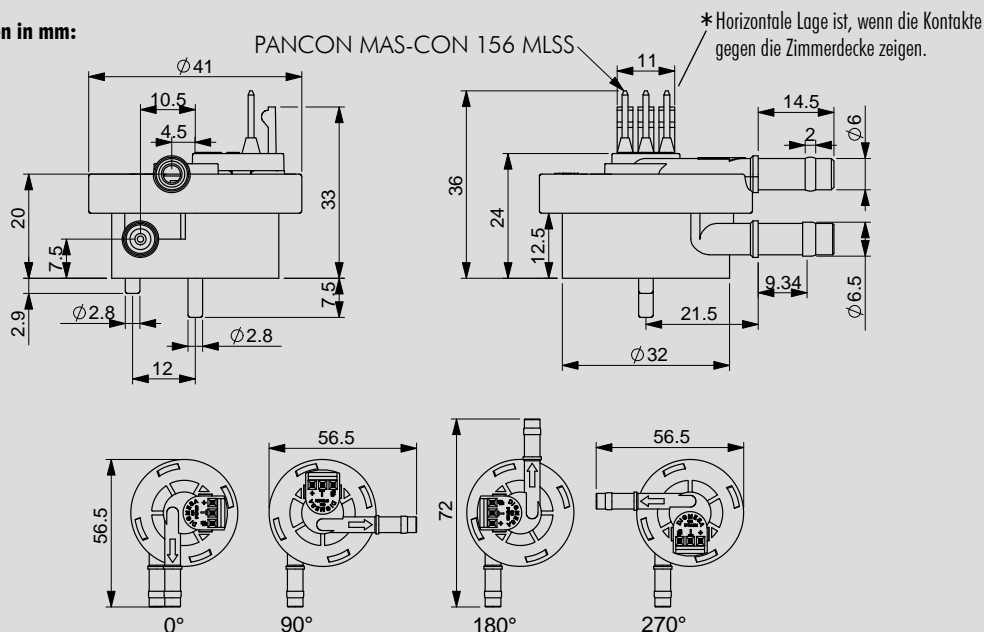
n in mm:

PANCON MAS-CON 156 MLSS

*Horizontale Lage ist, wenn die Kontakte gegen die Zimmerdecke zeigen.

$\varnothing 41$

10.5

4.5

20

7.5

33

7.5

2.9

$\varnothing 2.8$

$\varnothing 2.8$

12

11

14.5

2

$\varnothing 6$

36

24

12.5

9.34

21.5

$\varnothing 6.5$

$\varnothing 32$

56.5

56.5

72

56.5

0°

90°

180°

270°